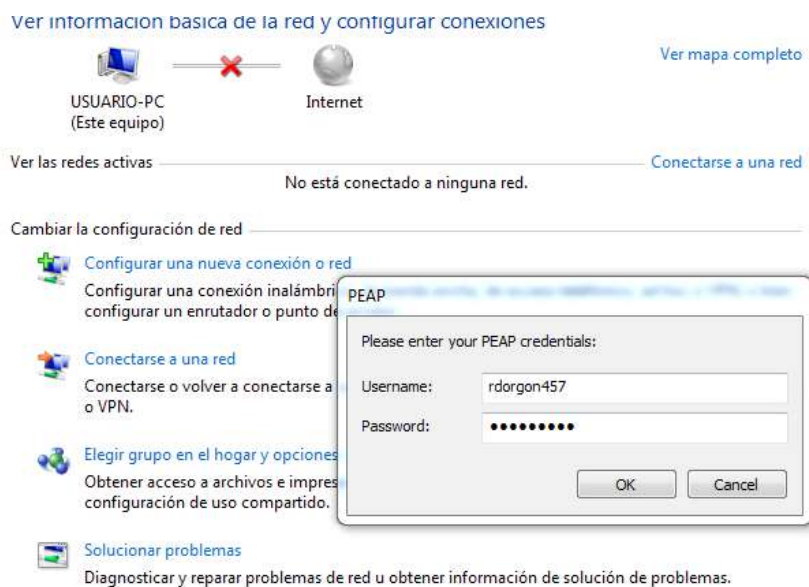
Ver información básica de la red y configurar conexiones

Ver mapa completo

USUARIO-PC
(Este equipo)

Internet

Ver las redes activas

Conectarse a una red

No está conectado a ninguna red.

Cambiar la configuración de red

Configurar una nueva conexión o red

Configurar una conexión inalámbri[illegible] configurar un enrutador o punto de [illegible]

Conectarse a una red

Conectarse o volver a conectarse a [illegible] o VPN.

Elegir grupo en el hogar y opciones

Obtener acceso a archivos e impres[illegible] configuración de uso compartido.

Solucionar problemas

Diagnosticar y reparar problemas de red u obtener información de solución de problemas.

PEAP

Please enter your PEAP credentials:

Username: rdorgon457

Password: •••••••••

OK

Cancel